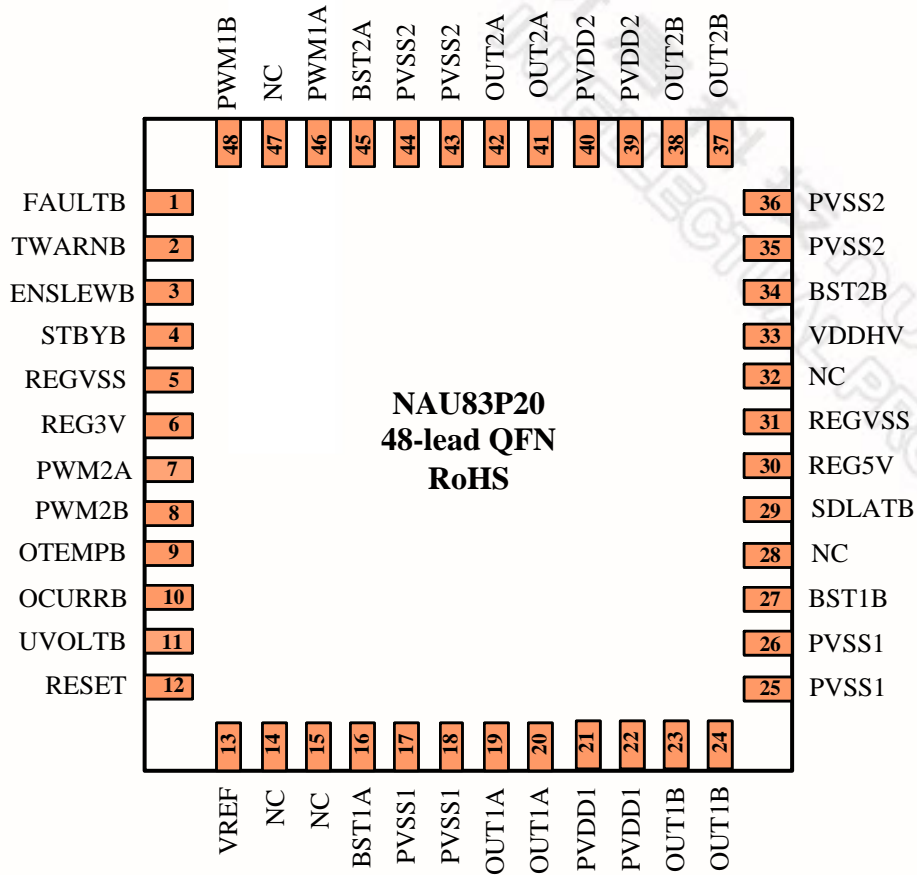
PWM1B NC PWM1A BST2A PVSS2 PVSS2 OUT2A OUT2A PVDD2 PVDD2 OUT2B OUT2B

48 47 46 45 44 43 42 41 40 39 38 37

FAULTB 1
TWARNB 2
ENSLEWB 3
STBYB 4
REGVSS 5
REG3V 6
PWM2A 7
PWM2B 8
OTEMPB 9
OCURRB 10
UVOLTB 11
RESET 12

36 PVSS2
35 PVSS2
34 BST2B
33 VDDHV
32 NC
31 REGVSS
30 REG5V
29 SDLATB
28 NC
27 BST1B
26 PVSS1
25 PVSS1

NAU83P20
48-lead QFN
RoHS

13 14 15 16 17 18 19 20 21 22 23 24

VREF NC NC BST1A PVSS1 PVSS1 OUT1A OUT1A PVDD1 PVDD1 OUT1B OUT1B